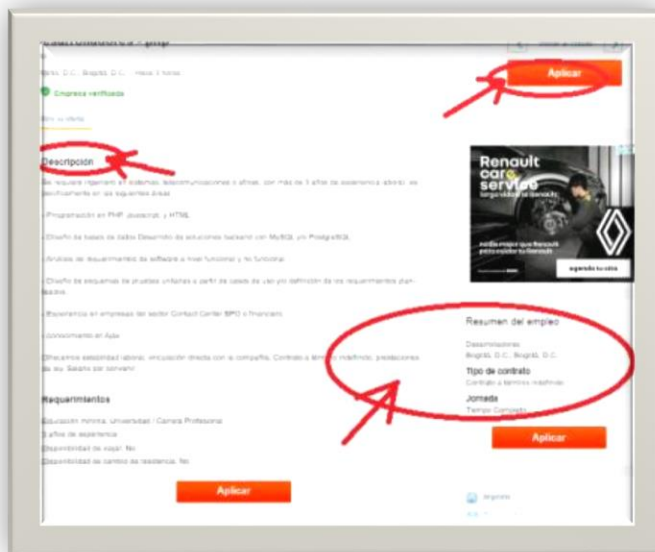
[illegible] php

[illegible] D.C., Bogotá, D.C. - Hace 7 horas

Aplicar

Empresa verificada

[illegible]

Descripción

Se requiere ingeniero en sistemas, telecomunicaciones o afines, con más de 3 años de experiencia laboral, específicamente en las siguientes áreas:

- Programación en PHP, Javascript, y HTML

- Diseño de bases de datos Desarrollo de soluciones basadas con MySQL y/o PostgreSQL

- Análisis de requerimientos de software a nivel funcional y no funcional

- Diseño de esquemas de pruebas unitarias a partir de casos de uso y/o definición de los requerimientos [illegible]

- Experiencia en empresas del sector Contact Center BPO o financiero

- Conocimiento en Ajax

Ofrecemos estabilidad laboral, vinculación directa con la compañía, Contrato a término indefinido, prestaciones de ley. Salario por convenir

Requerimientos

Educación mínima: Universidad / Carrera Profesional
3 años de experiencia
Disponibilidad de viajar: No
Disponibilidad de cambio de residencia: No

Aplicar

Renault care service
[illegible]
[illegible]
agenda tu cita

Resumen del empleo

Desarrolladores
Bogotá, D.C., Bogotá, D.C.

Tipo de contrato
Contrato a término indefinido

Jornada
Tiempo Completo

Aplicar

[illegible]